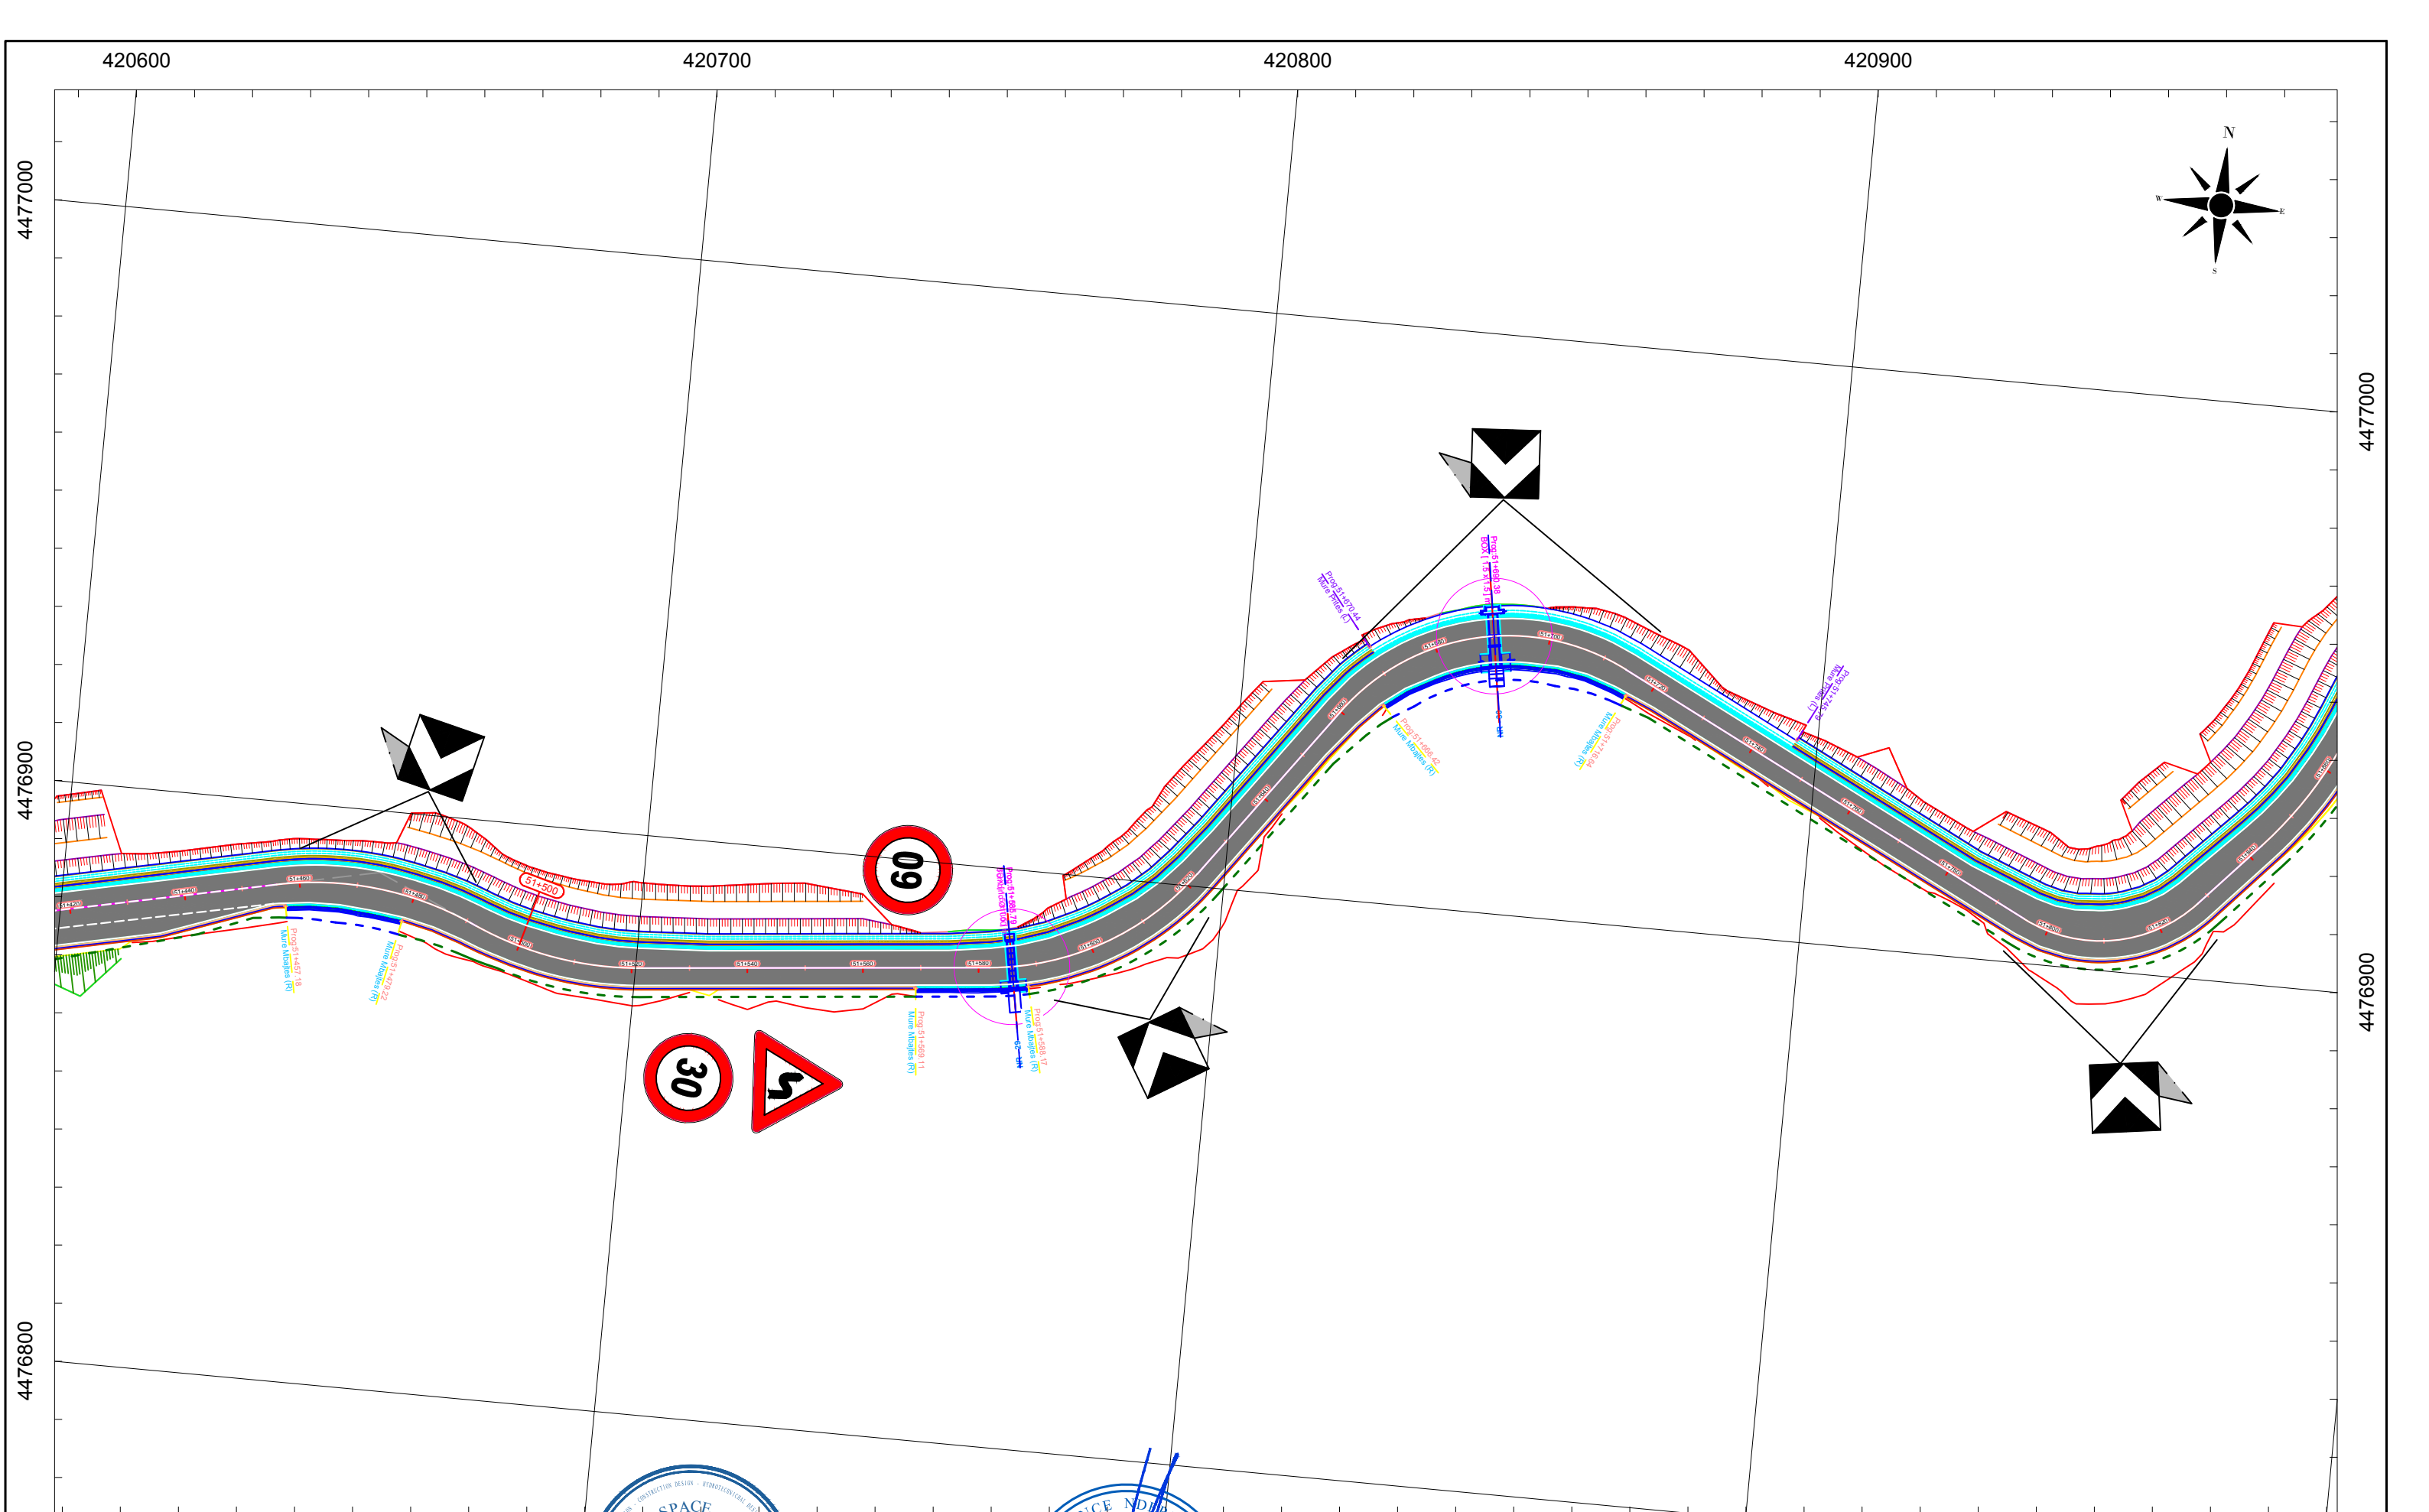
420600
420700
420800
420900

4477000
4476900
4476800
4477000
4476900

N
W
E
S

51+500

60
30

Prog.51+457.18
Mure Mbajtes (R)
Prog.51+479.22
Mure Mbajtes (R)
Prog.51+569.11
Mure Mbajtes (R)
Prog.51+586.17
Mure Mbajtes (R)
Prog.51+580.79
Tombino D100
Prog.51+670.44
Mure Pritës (L)
Prog.51+689.38
BOX (1.5x1.5m)
Prog.51+666.42
Mure Mbajtes (R)
Prog.51+714.64
Mure Mbajtes (R)
Prog.51+743.8
Mure Pritës (L)

SPACE
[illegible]